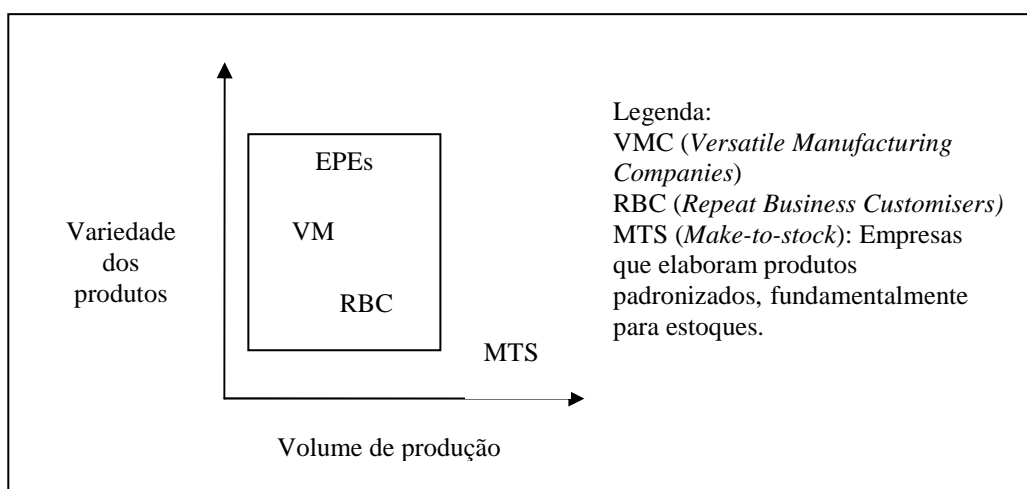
Variedade dos produtos

EPEs

VM

RBC

MTS

Volume de produção

Legenda:
VMC (*Versatile Manufacturing Companies*)
RBC (*Repeat Business Customisers)*
MTS (*Make-to-stock*): Empresas que elaboram produtos padronizados, fundamentalmente para estoques.